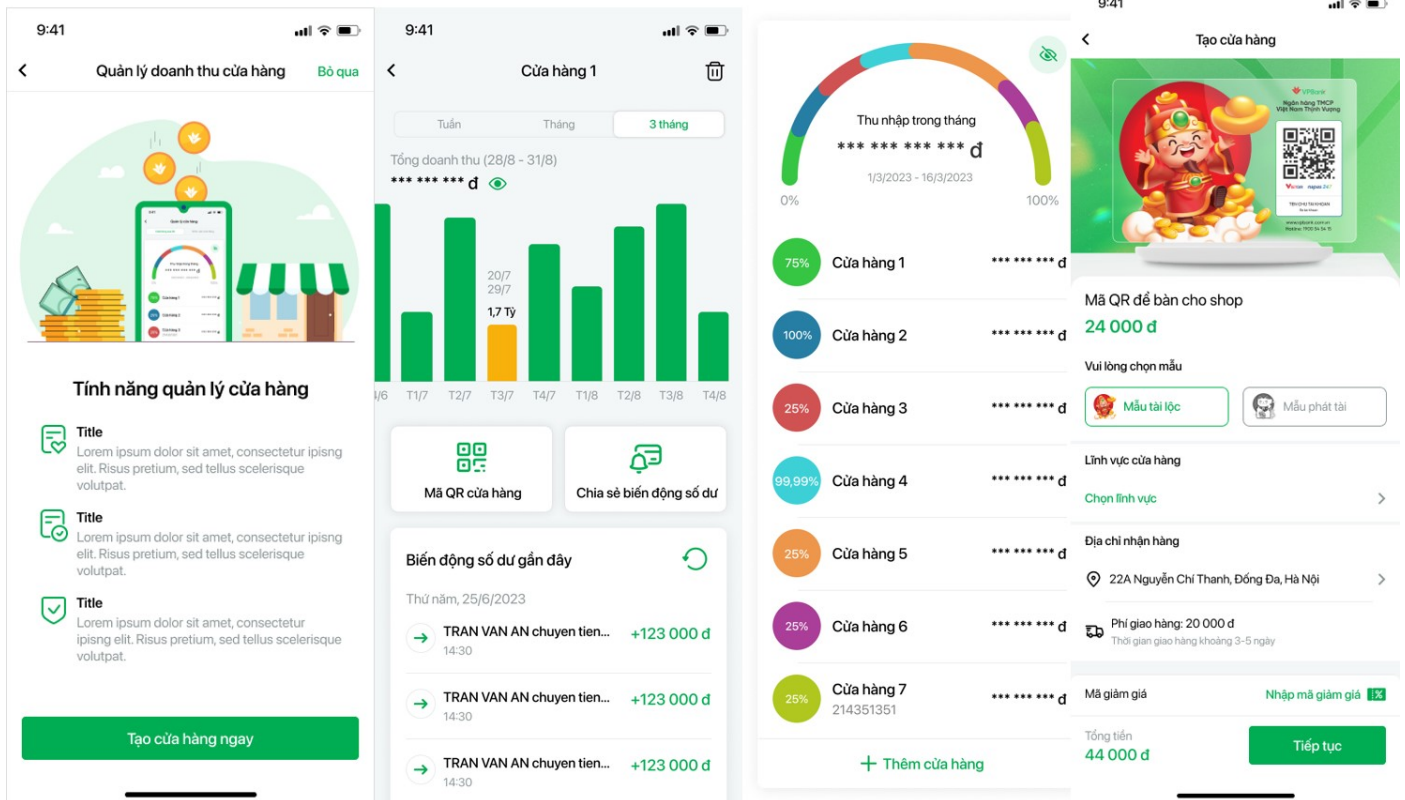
9:41

Quản lý doanh thu cửa hàng Bỏ qua

Tính năng quản lý cửa hàng

Title
Lorem ipsum dolor sit amet, consectetur ipisng elit. Risus pretium, sed tellus scelerisque volutpat.

Title
Lorem ipsum dolor sit amet, consectetur ipisng elit. Risus pretium, sed tellus scelerisque volutpat.

Title
Lorem ipsum dolor sit amet, consectetur ipisng elit. Risus pretium, sed tellus scelerisque volutpat.

Tạo cửa hàng ngay

9:41

Cửa hàng 1

Tuần Tháng 3 tháng

Tổng doanh thu (28/8 - 31/8)
*** *** *** đ

20/7
29/7
1,7 Tỷ

T4/6 T1/7 T2/7 T3/7 T4/7 T1/8 T2/8 T3/8 T4/8

Mã QR cửa hàng

Chia sẻ biến động số dư

Biến động số dư gần đây

Thứ năm, 25/6/2023

TRAN VAN AN chuyen tien... +123 000 đ
14:30

TRAN VAN AN chuyen tien... +123 000 đ
14:30

TRAN VAN AN chuyen tien... +123 000 đ
14:30

Thu nhập trong tháng
*** *** *** *** đ
1/3/2023 - 16/3/2023
0% 100%

75% Cửa hàng 1 *** *** *** đ
100% Cửa hàng 2 *** *** *** đ
25% Cửa hàng 3 *** *** *** đ
99,99% Cửa hàng 4 *** *** *** đ
25% Cửa hàng 5 *** *** *** đ
25% Cửa hàng 6 *** *** *** đ
25% Cửa hàng 7 214351351 *** *** *** đ

Thêm cửa hàng

9:41

Tạo cửa hàng

VPBank
Ngân hàng TMCP Việt Nam Thịnh Vượng

Mã QR để bàn cho shop
24 000 đ

Vui lòng chọn mẫu

Mẫu tài lộc
Mẫu phát tài

Lĩnh vực cửa hàng
Chọn lĩnh vực

Địa chỉ nhận hàng
22A Nguyễn Chí Thanh, Đống Đa, Hà Nội

Phí giao hàng: 20 000 đ
Thời gian giao hàng khoảng 3-5 ngày

Mã giảm giá Nhập mã giảm giá

Tổng tiền
44 000 đ

Tiếp tục